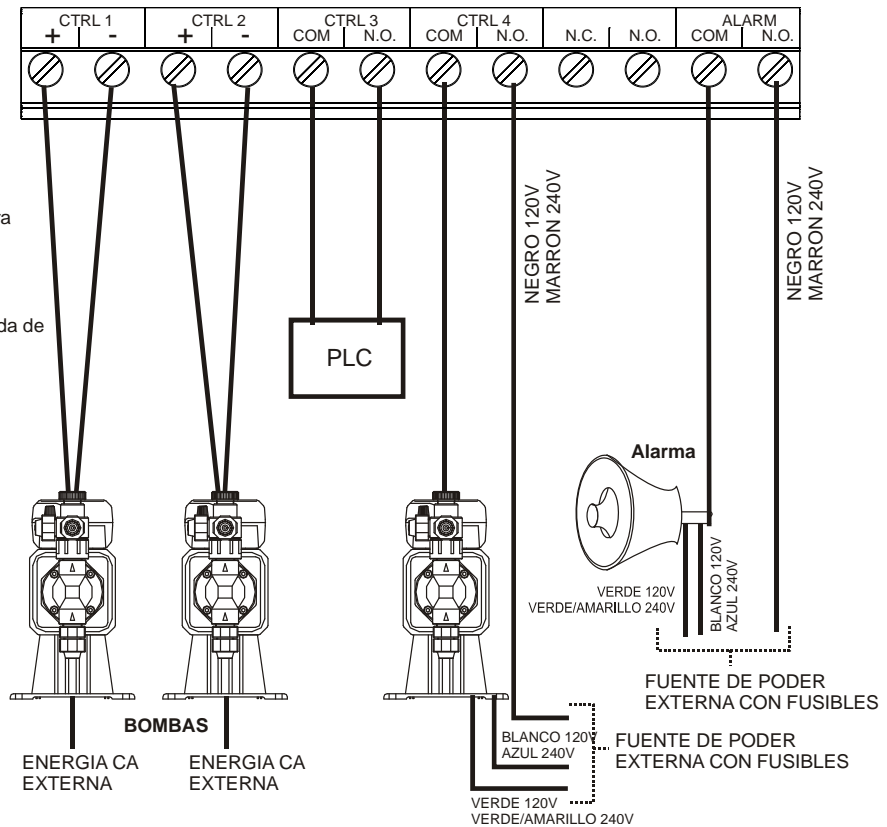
CTRL 1
+ -
CTRL 2
+ -
CTRL 3
COM N.O.
CTRL 4
COM N.O.
N.C. N.O.
ALARM
COM N.O.

a

da de

PLC

NEGRO 120V
MARRON 240V

NEGRO 120V
MARRON 240V

Alarma

BLANCO 120V
AZUL 240V

VERDE 120V
VERDE/AMARILLO 240V

FUENTE DE PODER
EXTERNA CON FUSIBLES

BOMBAS

BLANCO 120V
AZUL 240V

FUENTE DE PODER
EXTERNA CON FUSIBLES

ENERGIA CA
EXTERNA

ENERGIA CA
EXTERNA

VERDE 120V
VERDE/AMARILLO 240V